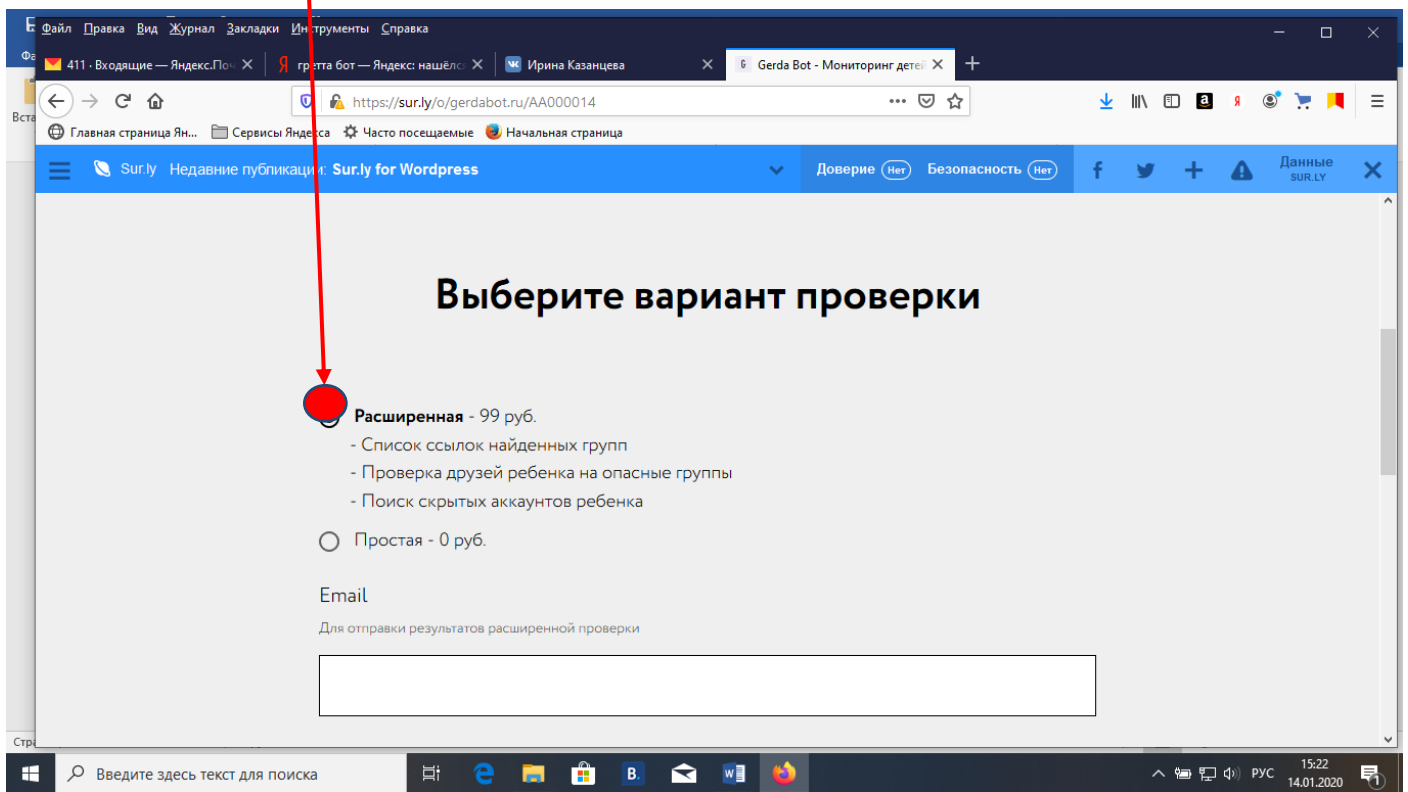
Файл Правка Вид Журнал Закладки Инструменты Справка

411 · Входящие — Яндекс.По
гретта бот — Яндекс: нашёлс
Ирина Казанцева
Gerda Bot - Мониторинг детей
+

https://sur.ly/o/gerdabot.ru/AA000014

Главная страница Ян... Сервисы Яндекса Часто посещаемые Начальная страница

Sur.ly Недавние публикации: Sur.ly for Wordpress
Доверие Нет Безопасность Нет
Данные SUR.LY

Выберите вариант проверки

Расширенная - 99 руб.
- Список ссылок найденных групп
- Проверка друзей ребенка на опасные группы
- Поиск скрытых аккаунтов ребенка

Простая - 0 руб.

Email
Для отправки результатов расширенной проверки

Введите здесь текст для поиска

РУС 15:22 14.01.2020